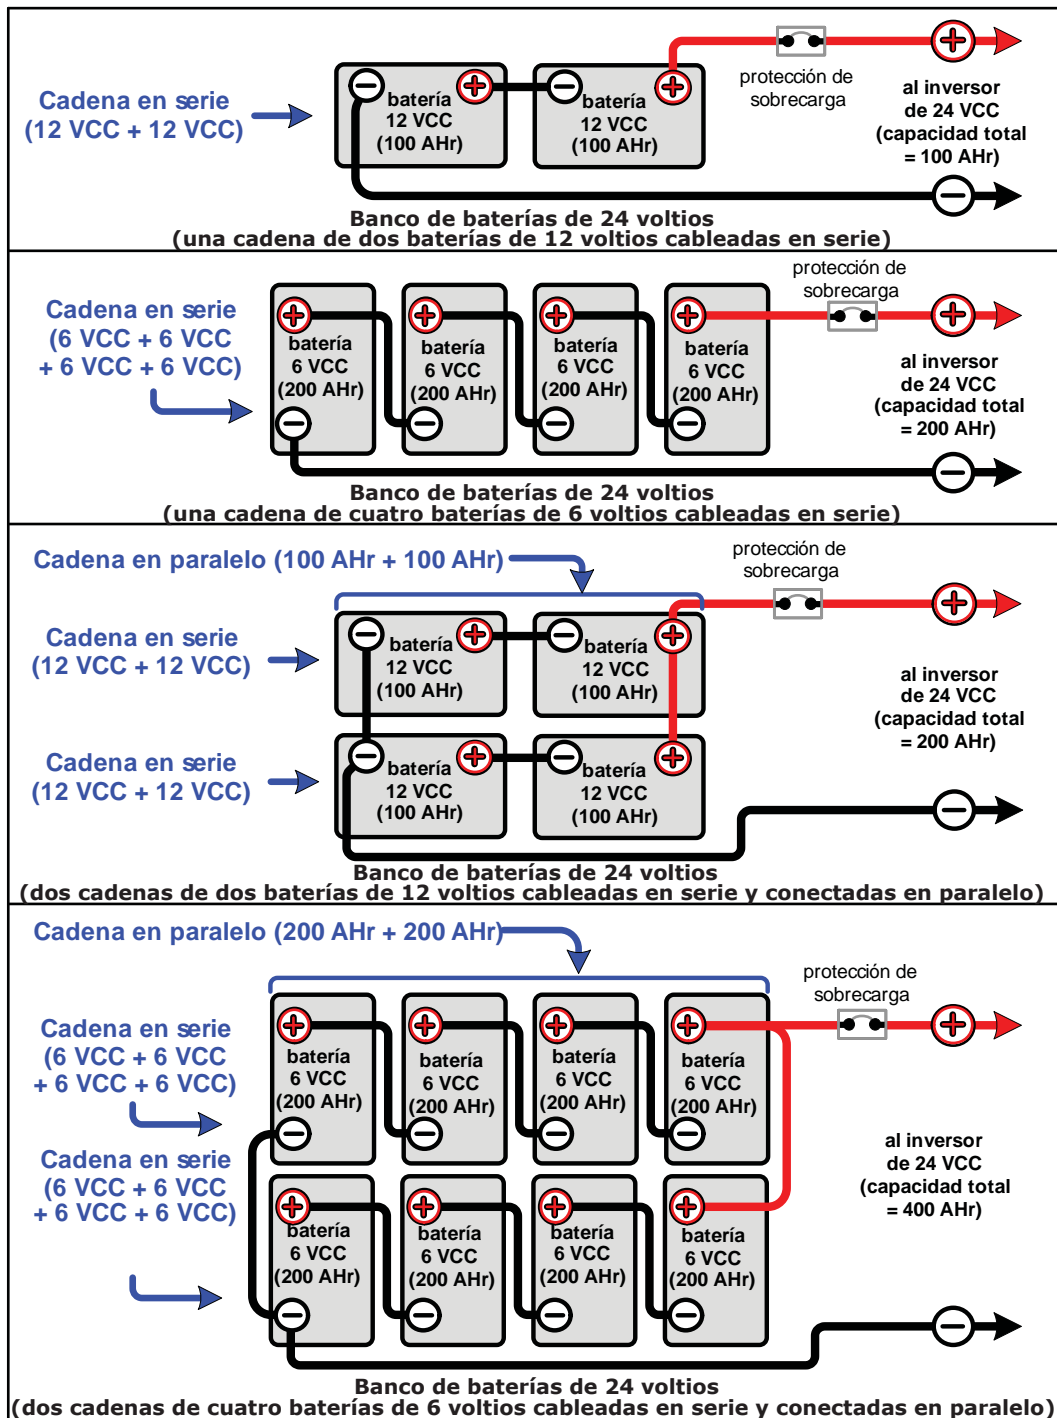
Cadena en serie
(12 VCC + 12 VCC)

batería
12 VCC
(100 AHr)

batería
12 VCC
(100 AHr)

protección de sobrecarga

al inversor
de 24 VCC
(capacidad total
= 100 AHr)

Banco de baterías de 24 voltios
(una cadena de dos baterías de 12 voltios cableadas en serie)

Cadena en serie
(6 VCC + 6 VCC
+ 6 VCC + 6 VCC)

batería
6 VCC
(200 AHr)

batería
6 VCC
(200 AHr)

batería
6 VCC
(200 AHr)

batería
6 VCC
(200 AHr)

protección de sobrecarga

al inversor
de 24 VCC
(capacidad total
= 200 AHr)

Banco de baterías de 24 voltios
(una cadena de cuatro baterías de 6 voltios cableadas en serie)

Cadena en paralelo (100 AHr + 100 AHr)

protección de sobrecarga

Cadena en serie
(12 VCC + 12 VCC)

batería
12 VCC
(100 AHr)

batería
12 VCC
(100 AHr)

al inversor
de 24 VCC
(capacidad total
= 200 AHr)

Cadena en serie
(12 VCC + 12 VCC)

batería
12 VCC
(100 AHr)

batería
12 VCC
(100 AHr)

Banco de baterías de 24 voltios
(dos cadenas de dos baterías de 12 voltios cableadas en serie y conectadas en paralelo)

Cadena en paralelo (200 AHr + 200 AHr)

protección de sobrecarga

Cadena en serie
(6 VCC + 6 VCC
+ 6 VCC + 6 VCC)

batería
6 VCC
(200 AHr)

batería
6 VCC
(200 AHr)

batería
6 VCC
(200 AHr)

batería
6 VCC
(200 AHr)

al inversor
de 24 VCC
(capacidad total
= 400 AHr)

Cadena en serie
(6 VCC + 6 VCC
+ 6 VCC + 6 VCC)

batería
6 VCC
(200 AHr)

batería
6 VCC
(200 AHr)

batería
6 VCC
(200 AHr)

batería
6 VCC
(200 AHr)

Banco de baterías de 24 voltios
(dos cadenas de cuatro baterías de 6 voltios cableadas en serie y conectadas en paralelo)